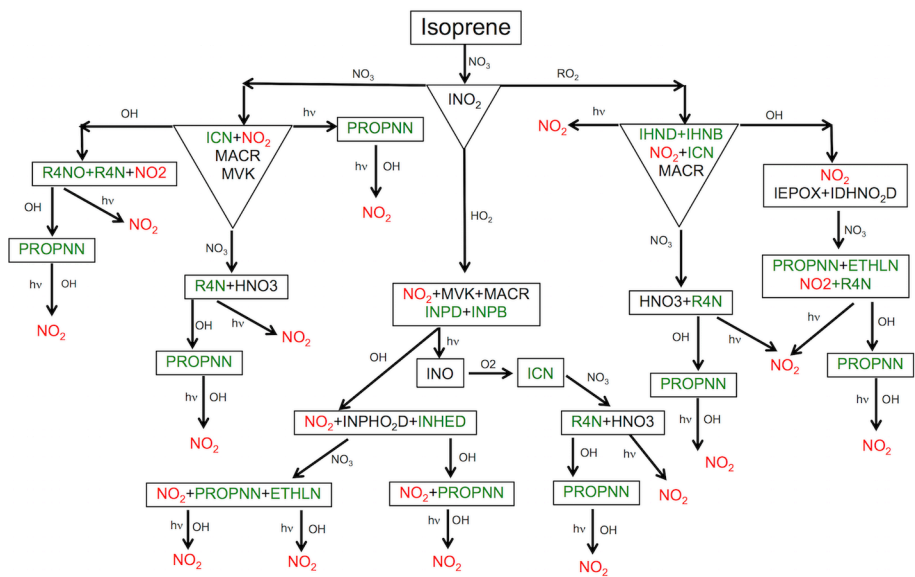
Isoprene

$NO_3$

$NO_3$

$RO_2$

$INO_2$

OH

hν

ICN+$NO_2$
MACR
MVK

PROPNN

hν OH

$NO_2$

hν

IHND+IHNB
$NO_2$+ICN
MACR

OH

$NO_2$

$NO_2$
IEPOX+IDHNO$_2$D

R4NO+R4N+NO2

OH

hν

$NO_2$

PROPNN

hν OH

$NO_2$

$NO_3$

R4N+HNO3

OH

hν

$NO_2$

PROPNN

hν OH

$NO_2$

$HO_2$

$NO_2$+MVK+MACR
INPD+INPB

OH

INO

O2

ICN

$NO_3$

$NO_2$+INPHO$_2$D+INHED

$NO_3$

OH

$NO_2$+PROPNN+ETHLN

hν OH

hν OH

$NO_2$

$NO_2$

$NO_2$+PROPNN

hν OH

$NO_2$

R4N+HNO3

OH

hν

PROPNN

$NO_2$

hν OH

$NO_2$

$NO_3$

HNO3+R4N

OH

hν

PROPNN

hν OH

$NO_2$

$NO_2$

$NO_3$

PROPNN+ETHLN
NO2+R4N

hν

OH

PROPNN

hν OH

$NO_2$